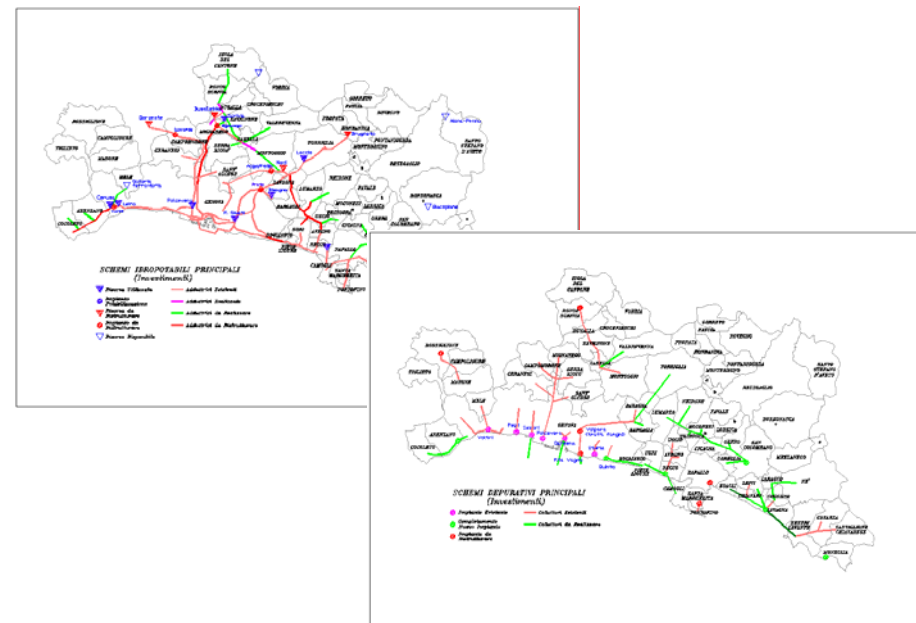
SCHEMI IDROPOTABILI PRINCIPALI
(Investimenti)

Presa Ubicata
Impianto Potabilizzazione
Presa da Ristrutturare
Impianto da Ristrutturare
Presa Disponibile
Adduttrici Esistente
Adduttrici Dedicate
Adduttrici da Realizzare
Adduttrici da Ristrutturare

SCHEMI DEPURATIVI PRINCIPALI
(Investimenti)

Impianto Esistente
Completamento Nuovo Impianto
Impianto da Ristrutturare
Collettori Esistenti
Collettori da Realizzare